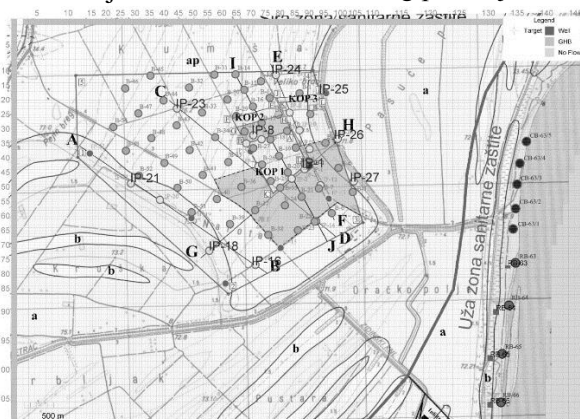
5 10 15 20 25 30 35 40 45 50 55 60 65 70 75 80 85 90 95 100 105 110 120 125 130 135 140 145
Šira zona sanitarne zaštite
Legend
Target
Well
GHB
No Flow
ap
I
E
IP-24
C
IP-25
IP-23
KOP 3
KOP 2
IP-8
H
A
IP-26
KOP 1
IP-21
IP-27
F
b
G
IP-18
J
D
b
IP-16
B
Oračko polj
a
Uža zona sanitarne zaštite
CB-63/5
CB-63/4
CB-63/3
CB-63/2
CB-63/1
a
b
a
b
500 m